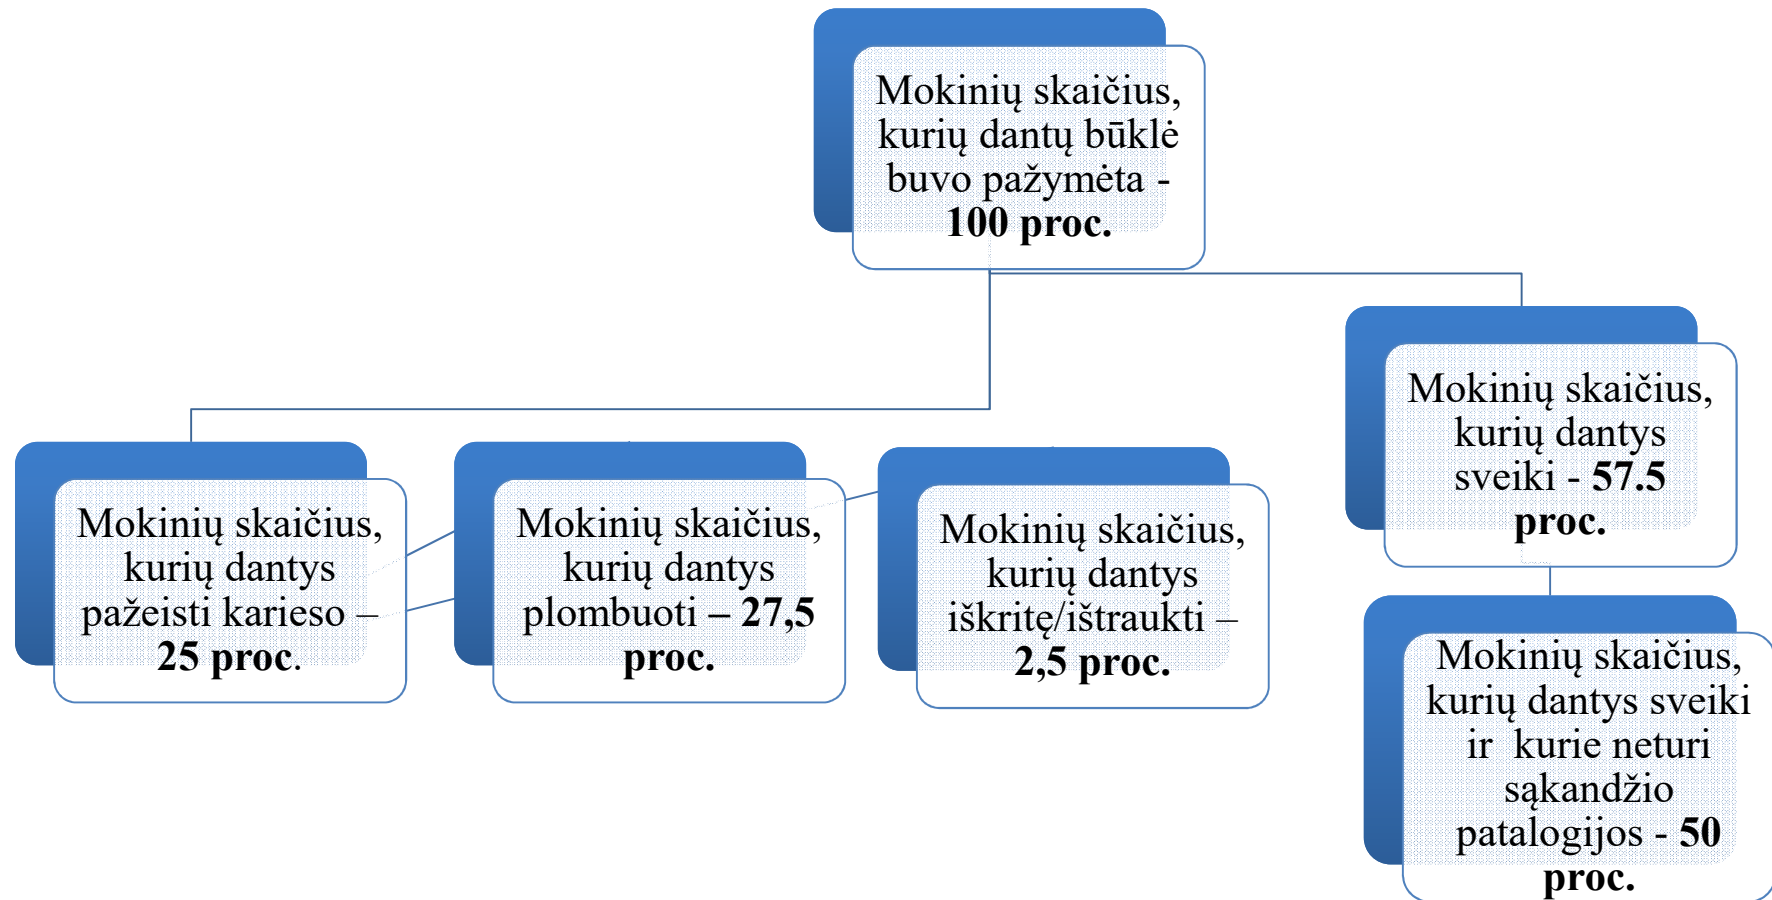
Mokinių skaičius, kurių dantų būklė buvo pažymėta - **100 proc.**

Mokinių skaičius, kurių dantys pažeisti karieso – **25 proc.**

Mokinių skaičius, kurių dantys plombuoti – **27,5 proc.**

Mokinių skaičius, kurių dantys iškritę/ištraukti – **2,5 proc.**

Mokinių skaičius, kurių dantys sveiki - **57.5 proc.**

Mokinių skaičius, kurių dantys sveiki ir kurie neturi sąkandžio patalogijos - **50 proc.**